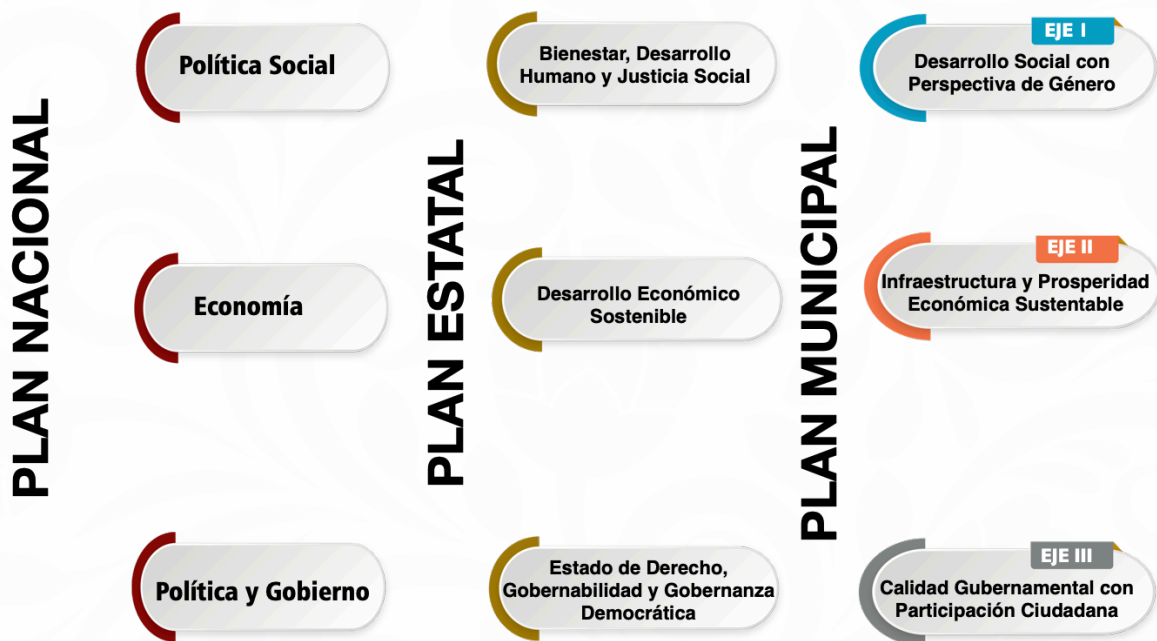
PLAN NACIONAL

Política Social

Economía

Política y Gobierno

PLAN ESTATAL

Bienestar, Desarrollo Humano y Justicia Social

Desarrollo Económico Sostenible

Estado de Derecho, Gobernabilidad y Gobernanza Democrática

PLAN MUNICIPAL

EJE I
Desarrollo Social con Perspectiva de Género

EJE II
Infraestructura y Prosperidad Económica Sustentable

EJE III
Calidad Gubernamental con Participación Ciudadana